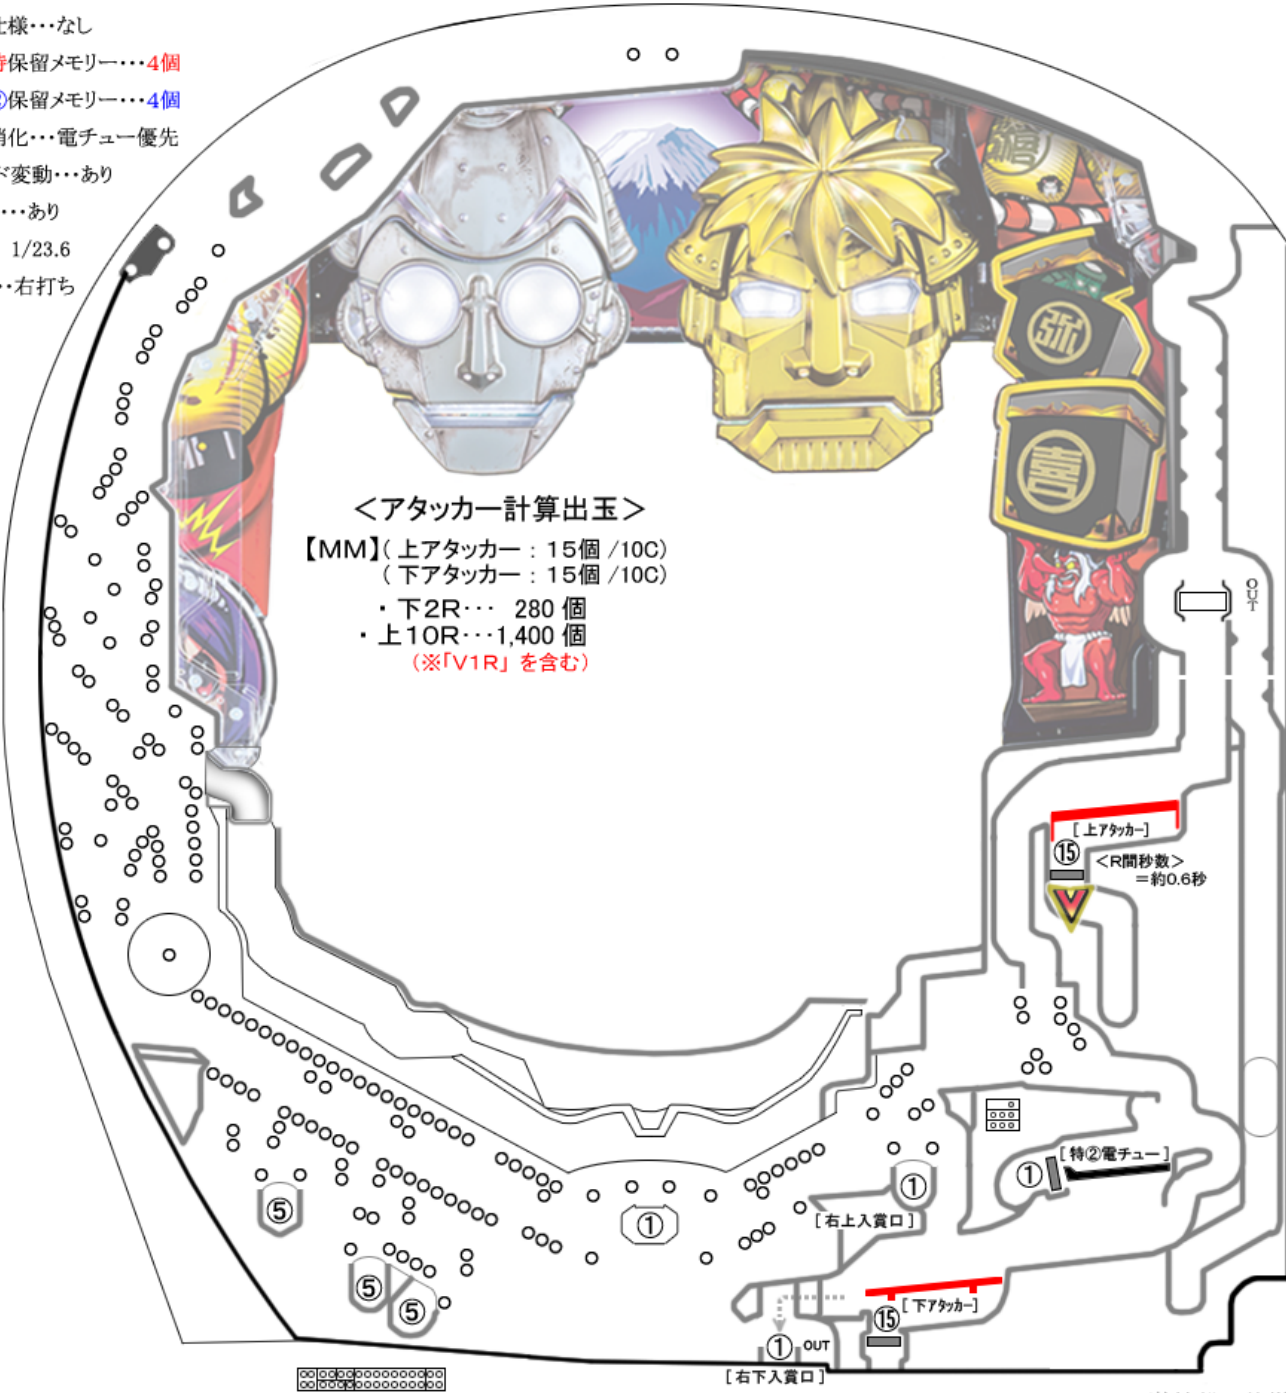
上様・・・なし
特保留メモリー・・・4個
②保留メモリー・・・4個
消化・・・電チュー優先
ド変動・・・あり
・・・あり
1/23.6
・・右打ち

<アタッカー計算出玉>
【MM】( 上アタッカー : 15個 /10C)
( 下アタッカー : 15個 /10C)
・下2R・・・ 280 個
・上10R・・・1,400 個
(※「V1R」を含む)

OUT
[上アタッカー]
⑮
<R間秒数>
=約0.6秒
[特②電チュー]
①
①
[右上入賞口]
①
⑤
⑤
⑤
[下アタッカー]
⑮
①
OUT
[右下入賞口]